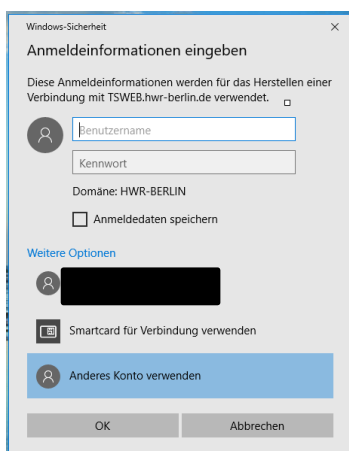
Windows-Sicherheit

Anmeldeinformationen eingeben

Diese Anmeldeinformationen werden für das Herstellen einer Verbindung mit TSWEB.hwr-berlin.de verwendet.

Benutzername

Kennwort

Domäne: HWR-BERLIN

Anmeldedaten speichern

Weitere Optionen

Smartcard für Verbindung verwenden

Anderes Konto verwenden

OK

Abbrechen